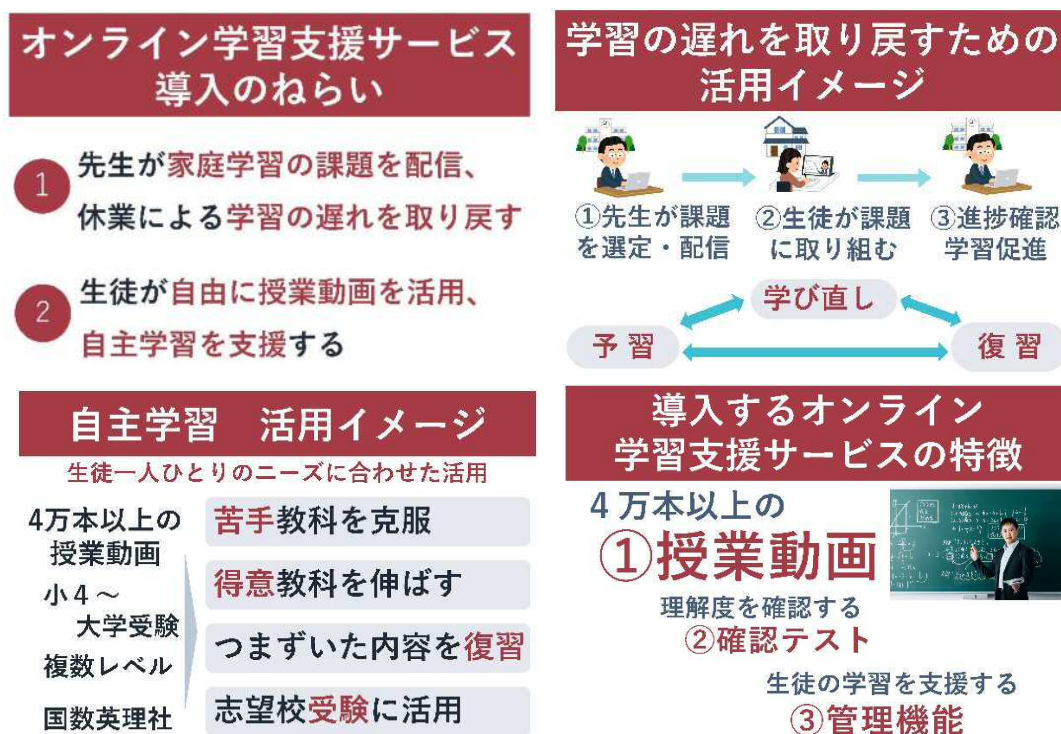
オンライン学習支援サービス
導入のねらい

1 先生が家庭学習の課題を配信、休業による学習の遅れを取り戻す

2 生徒が自由に授業動画を活用、自主学習を支援する

学習の遅れを取り戻すための
活用イメージ

①先生が課題を選定・配信

②生徒が課題に取り組む

③進捗確認学習促進

学び直し

予習

復習

自主学習　活用イメージ

生徒一人ひとりのニーズに合わせた活用

4万本以上の授業動画

小4～大学受験

複数レベル

国数英理社

苦手教科を克服

得意教科を伸ばす

つまずいた内容を復習

志望校受験に活用

導入するオンライン
学習支援サービスの特徴

4万本以上の

①授業動画

理解度を確認する

②確認テスト

生徒の学習を支援する

③管理機能